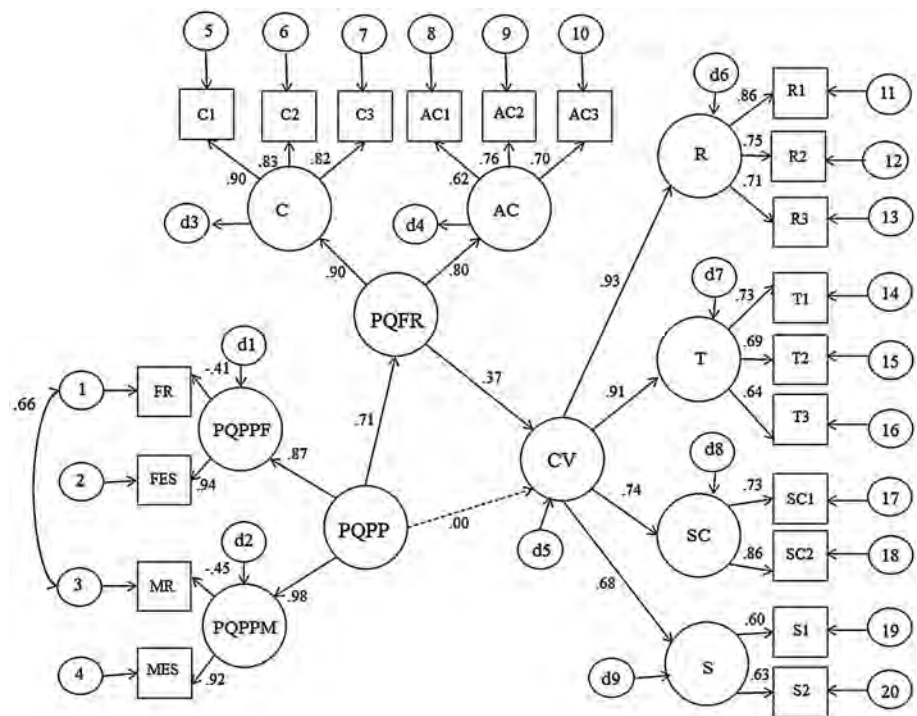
5
6
7
8
9
10
C1
C2
C3
AC1
AC2
AC3
.90
.83
.82
.62
.76
.70
d3
C
d4
AC
.90
.80
PQFR
d6
R
.86
.75
.71
R1
R2
R3
11
12
13
.93
d7
T
.73
.69
.64
T1
T2
T3
14
15
16
d1
-.41
.66
1
FR
PQPPF
2
FES
.94
.87
.71
.37
.91
CV
PQPP
.00
d5
.74
d8
SC
.73
.86
SC1
SC2
17
18
d2
-.45
3
MR
PQPPM
.98
4
MES
.92
.68
S
d9
.60
.63
S1
S2
19
20